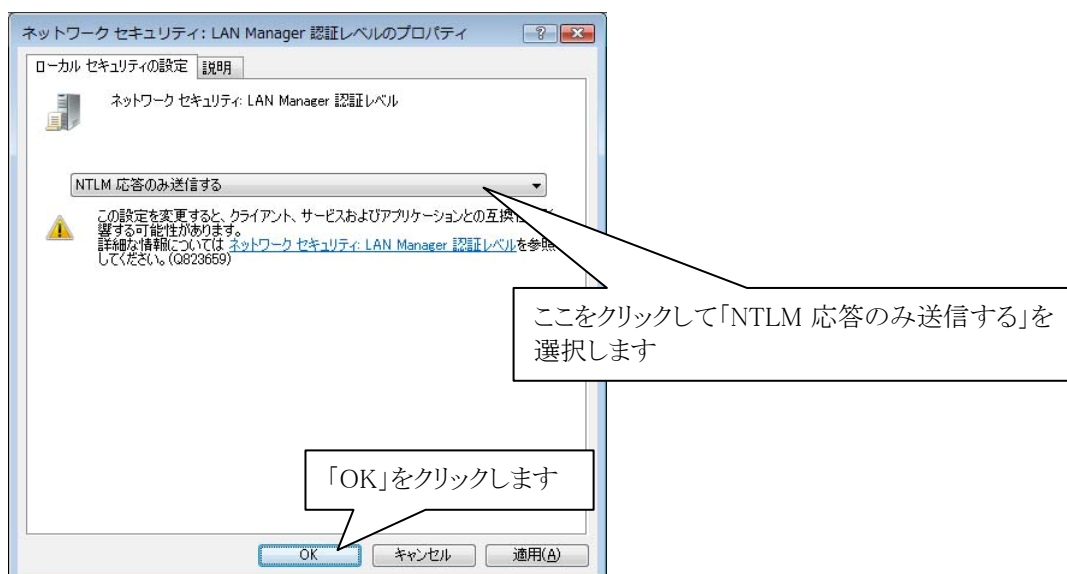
ネットワーク セキュリティ: LAN Manager 認証レベルのプロパティ

? X

ローカル セキュリティの設定 説明

ネットワーク セキュリティ: LAN Manager 認証レベル

NTLM 応答のみ送信する

この設定を変更すると、クライアント、サービスおよびアプリケーションとの互換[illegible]響する可能性があります。
詳細な情報については ネットワーク セキュリティ: LAN Manager 認証レベルを参照してください。(Q823659)

ここをクリックして「NTLM 応答のみ送信する」を選択します

「OK」をクリックします

OK キャンセル 適用(A)